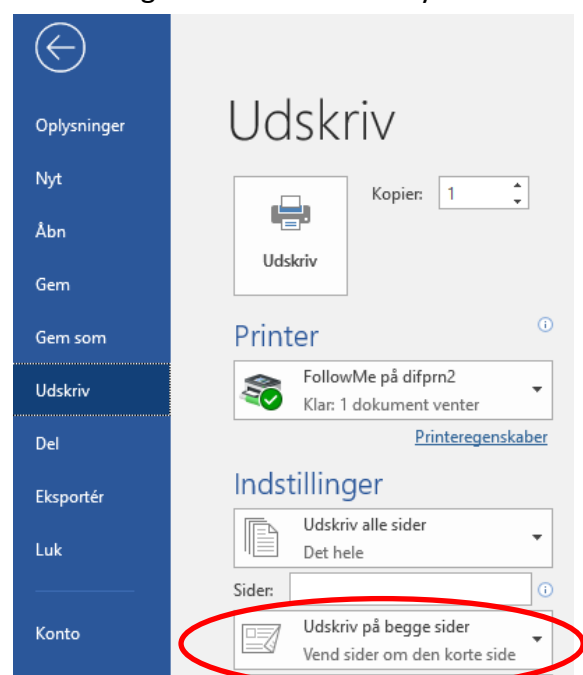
Oplysninger
Nyt
Åbn
Gem
Gem som
Udskriv
Del
Eksportér
Luk
Konto

Udskriv

Udskriv

Kopier: 1

Printer

FollowMe på difprn2
Klar: 1 dokument venter

Printeregenskaber

Indstillinger

Udskriv alle sider
Det hele

Sider:

Udskriv på begge sider
Vend sider om den korte side